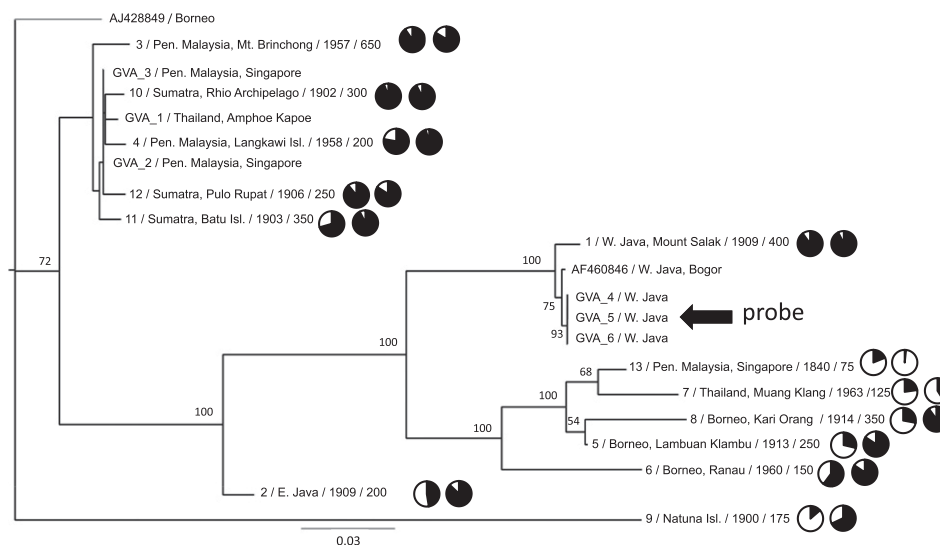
AJ428849 / Borneo

3 / Pen. Malaysia, Mt. Brinchong / 1957 / 650

GVA_3 / Pen. Malaysia, Singapore

10 / Sumatra, Rhio Archipelago / 1902 / 300

GVA_1 / Thailand, Amphoe Kapoe

4 / Pen. Malaysia, Langkawi Isl. / 1958 / 200

GVA_2 / Pen. Malaysia, Singapore

12 / Sumatra, Pulo Rupat / 1906 / 250

11 / Sumatra, Batu Isl. / 1903 / 350

72

100

1 / W. Java, Mount Salak / 1909 / 400

AF460846 / W. Java, Bogor

75

GVA_4 / W. Java

GVA_5 / W. Java

probe

93

GVA_6 / W. Java

100

68

13 / Pen. Malaysia, Singapore / 1840 / 75

7 / Thailand, Muang Klang / 1963 /125

100

100

54

8 / Borneo, Kari Orang / 1914 / 350

5 / Borneo, Lambuan Klambu / 1913 / 250

6 / Borneo, Ranau / 1960 / 150

100

2 / E. Java / 1909 / 200

9 / Natuna Isl. / 1900 / 175

0.03